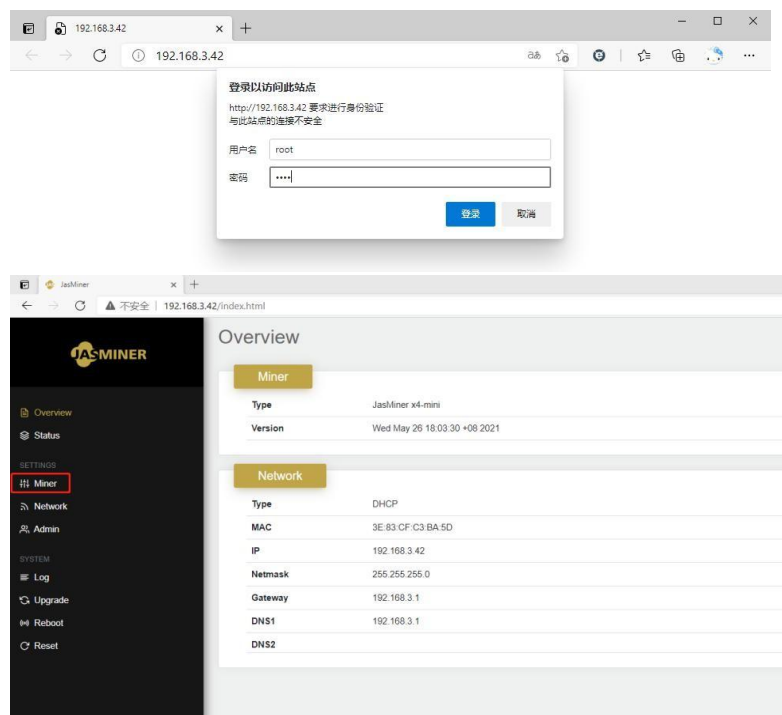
192.168.3.42 × +

192.168.3.42

登录以访问此站点

http://192.168.3.42 要求进行身份验证
与此站点的连接不安全

用户名 root

密码 ••••

登录 取消

JasMiner × +

▲ 不安全 | 192.168.3.42/index.html

JASMINER

Overview
Status

SETTINGS
Miner
Network
Admin

SYSTEM
Log
Upgrade
Reboot
Reset

Overview

Miner

| | |
|---|---|
| Type | JasMiner x4-mini |
| Version | Wed May 26 18:03:30 +08 2021 |

Network

| | |
|---|---|
| Type | DHCP |
| MAC | 3E:83:CF:C3:BA:5D |
| IP | 192.168.3.42 |
| Netmask | 255.255.255.0 |
| Gateway | 192.168.3.1 |
| DNS1 | 192.168.3.1 |
| DNS2 | |